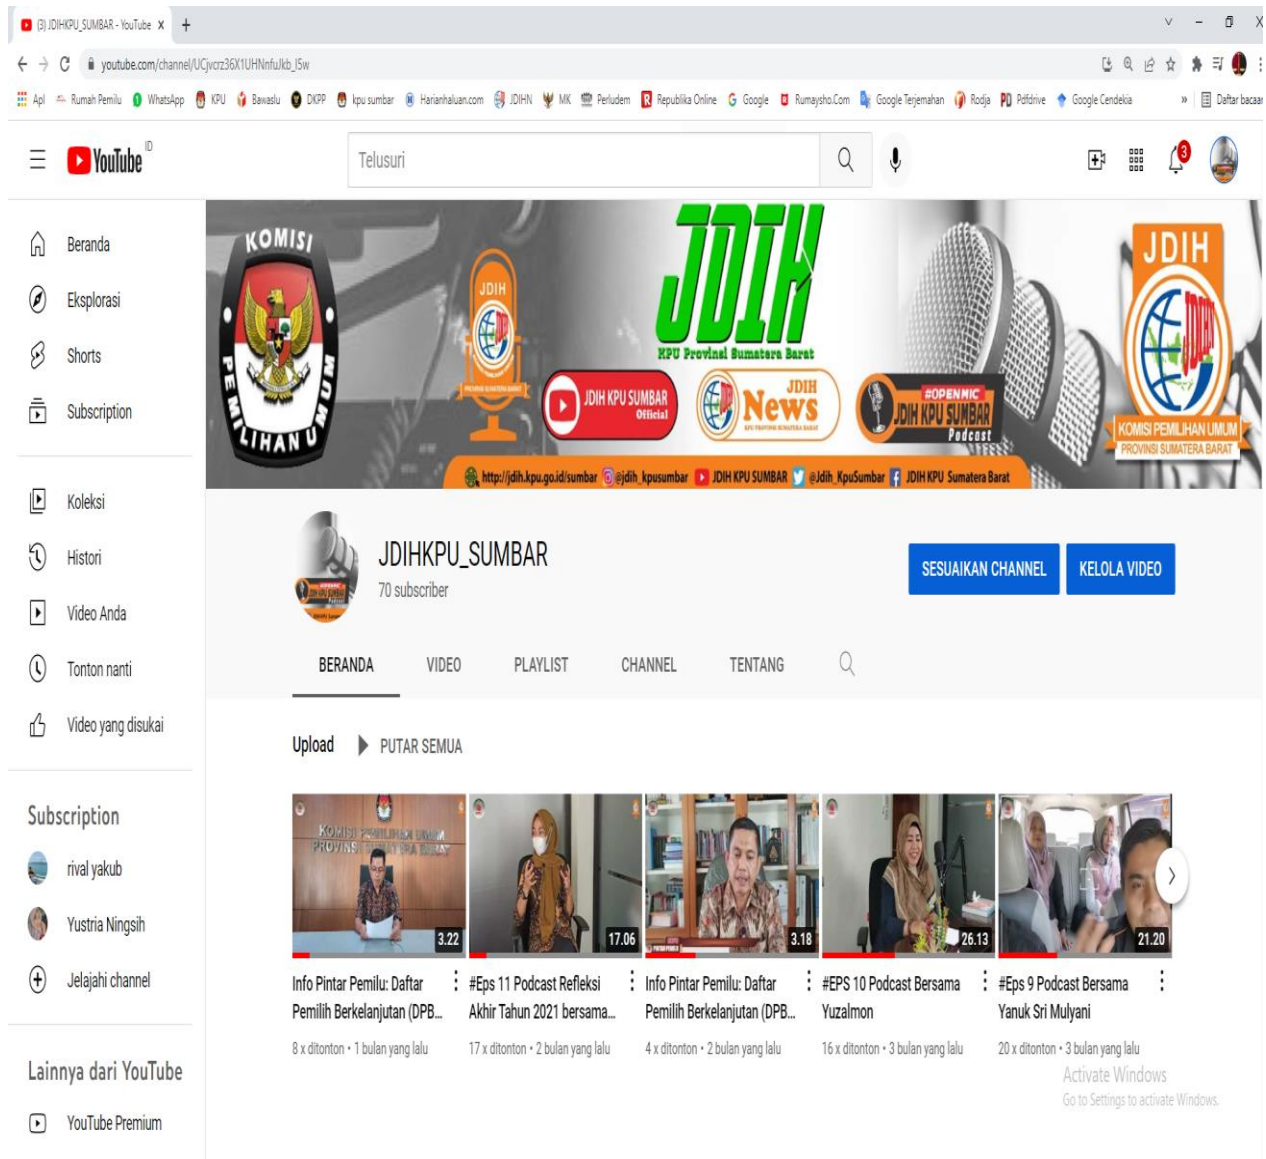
(3) JDIHKPU_SUMBAR - YouTube X +

youtube.com/channel/UCjvcrz36X1UHNnfuJkb_I5w

Apl Rumah Pemilu WhatsApp KPU Bawaslu DKPP kpu sumbar Harianhaluan.com JDIHN MK Perludem Republika Online Google Rumaysho.Com Google Terjemahan Rodja Pdfdrive Google Cendekia » Daftar bacaan

YouTube ID

Telusuri

3

Beranda
Eksplorasi
Shorts
Subscription

Koleksi
Histori
Video Anda
Tonton nanti
Video yang disukai

Subscription
rival yakub
Yustria Ningsih
Jelajahi channel

Lainnya dari YouTube
YouTube Premium

KOMISI PEMILIHAN UMUM

JDIH

JDIH
KPU Provinsi Sumatera Barat

JDIH KPU SUMBAR Official

JDIH News

#OPENMIC JDIH KPU SUMBAR Podcast

JDIH
KOMISI PEMILIHAN UMUM PROVINSI SUMATERA BARAT

http://jdih.kpu.go.id/sumbar @jdih_kpusumbar JDIH KPU SUMBAR @Jdih_KpuSumbar JDIH KPU Sumatera Barat

JDIHKPU_SUMBAR
70 subscriber

SESUAIKAN CHANNEL
KELOLA VIDEO

BERANDA VIDEO PLAYLIST CHANNEL TENTANG

Upload PUTAR SEMUA

3.22
Info Pintar Pemilu: Daftar Pemilih Berkelanjutan (DPB...
8 x ditonton • 1 bulan yang lalu

17.06
#Eps 11 Podcast Refleksi Akhir Tahun 2021 bersama...
17 x ditonton • 2 bulan yang lalu

3.18
Info Pintar Pemilu: Daftar Pemilih Berkelanjutan (DPB...
4 x ditonton • 2 bulan yang lalu

26.13
#EPS 10 Podcast Bersama Yuzalmon
16 x ditonton • 3 bulan yang lalu

21.20
#Eps 9 Podcast Bersama Yanuk Sri Mulyani
20 x ditonton • 3 bulan yang lalu

Activate Windows
Go to Settings to activate Windows.